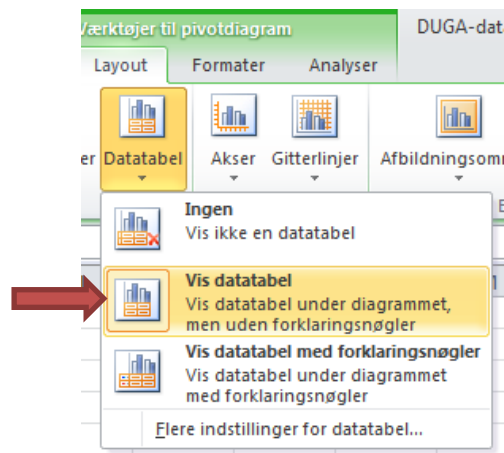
Værktøjer til pivotdiagram
DUGA-dat
Layout
Formater
Analyser
er
Datatabel
Akser
Gitterlinjer
Afbildningsom
Ingen
Vis ikke en datatabel
Vis datatabel
Vis datatabel under diagrammet, men uden forklaringsnøgler
Vis datatabel med forklaringsnøgler
Vis datatabel under diagrammet med forklaringsnøgler
Flere indstillinger for datatabel...